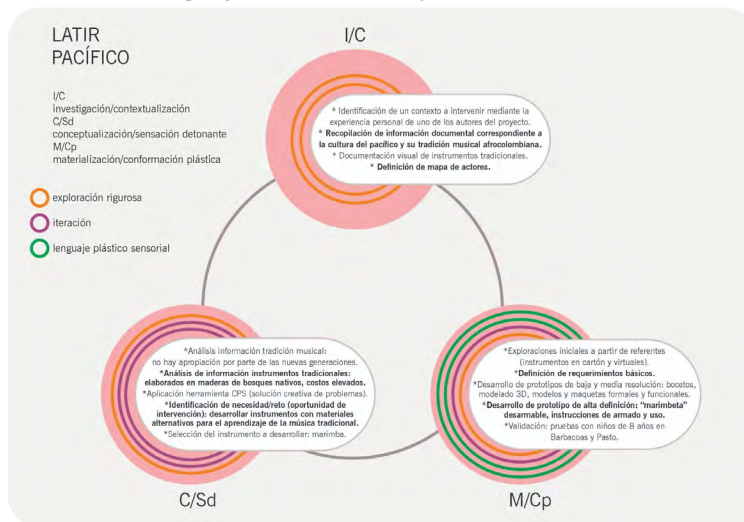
LATIR
PACÍFICO

I/C
investigación/contextualización
C/Sd
conceptualización/sensación detonante
M/Cp
materialización/conformación plástica

exploración rigurosa

iteración

lenguaje plástico sensorial

I/C

* Identificación de un contexto a intervenir mediante la experiencia personal de uno de los autores del proyecto.
* Recopilación de información documental correspondiente a la cultura del pacífico y su tradición musical afrocolombiana.
* Documentación visual de instrumentos tradicionales.
* Definición de mapa de actores.

*Análisis información tradición musical: no hay apropiación por parte de las nuevas generaciones.
*Análisis de información instrumentos tradicionales: elaborados en maderas de bosques nativos, costos elevados.
*Aplicación herramienta CPS (solución creativa de problemas).
*Identificación de necesidad/reto (oportunidad de intervención): desarrollar instrumentos con materiales alternativos para el aprendizaje de la música tradicional.
*Selección del instrumento a desarrollar: marimba.

C/Sd

*Exploraciones iniciales a partir de referentes (instrumentos en cartón y virtuales).
*Definición de requerimientos básicos.
*Desarrollo de prototipos de baja y media resolución: bocetos, modelado 3D, modelos y maquetas formales y funcionales.
*Desarrollo de prototipo de alta definición: "marimbeta" desarmable, instrucciones de armado y uso.
*Validación: pruebas con niños de 8 años en Barbacoas y Pasto.

M/Cp